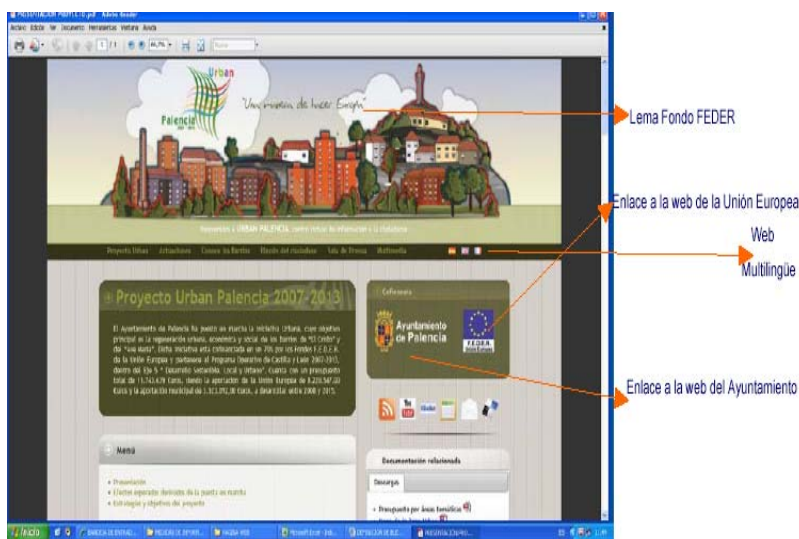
Lema Fondo FEDER

Enlace a la web de la Unión Europea

Web Multilingüe

Enlace a la web del Ayuntamiento

Urban Palencia

"Una manera de hacer Europa"

Proyecto Urban Palencia 2007-2013

Ayuntamiento de Palencia

FEDER

Menú

Documentación relacionada

Descarga

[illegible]